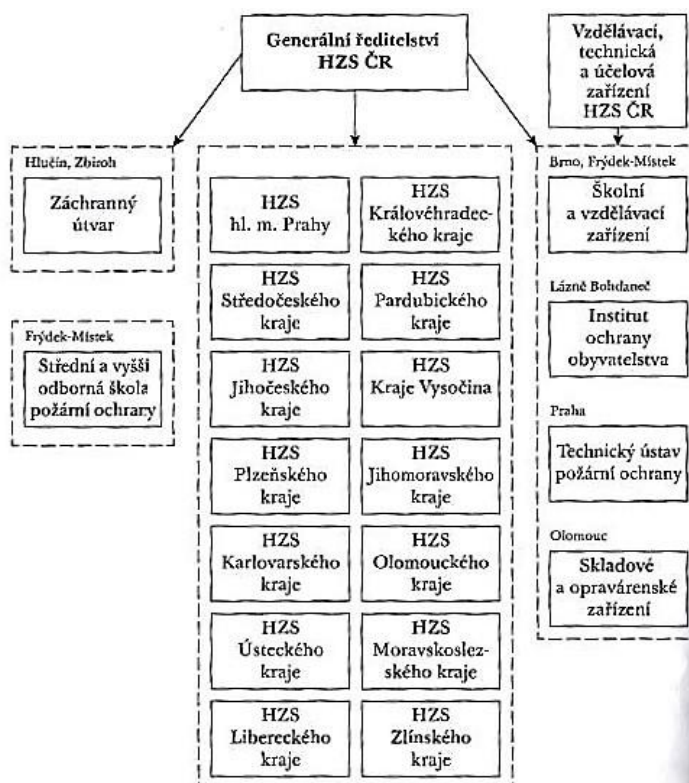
Generální ředitelství HZS ČR

Vzdělávací, technická a účelová zařízení HZS ČR

Hlučín, Zbiroh

Záchranný útvar

Frýdek-Místek

Střední a vyšší odborná škola požární ochrany

HZS hl. m. Prahy

HZS Královéhradeckého kraje

HZS Středočeského kraje

HZS Pardubického kraje

HZS Jihočeského kraje

HZS Kraje Vysočina

HZS Plzeňského kraje

HZS Jihomoravského kraje

HZS Karlovarského kraje

HZS Olomouckého kraje

HZS Ústeckého kraje

HZS Moravskoslezského kraje

HZS Libereckého kraje

HZS Zlínského kraje

Brno, Frýdek-Místek

Školní a vzdělávací zařízení

Lázně Bohdaneč

Institut ochrany obyvatelstva

Praha

Technický ústav požární ochrany

Olomouc

Skladové a opravárenské zařízení